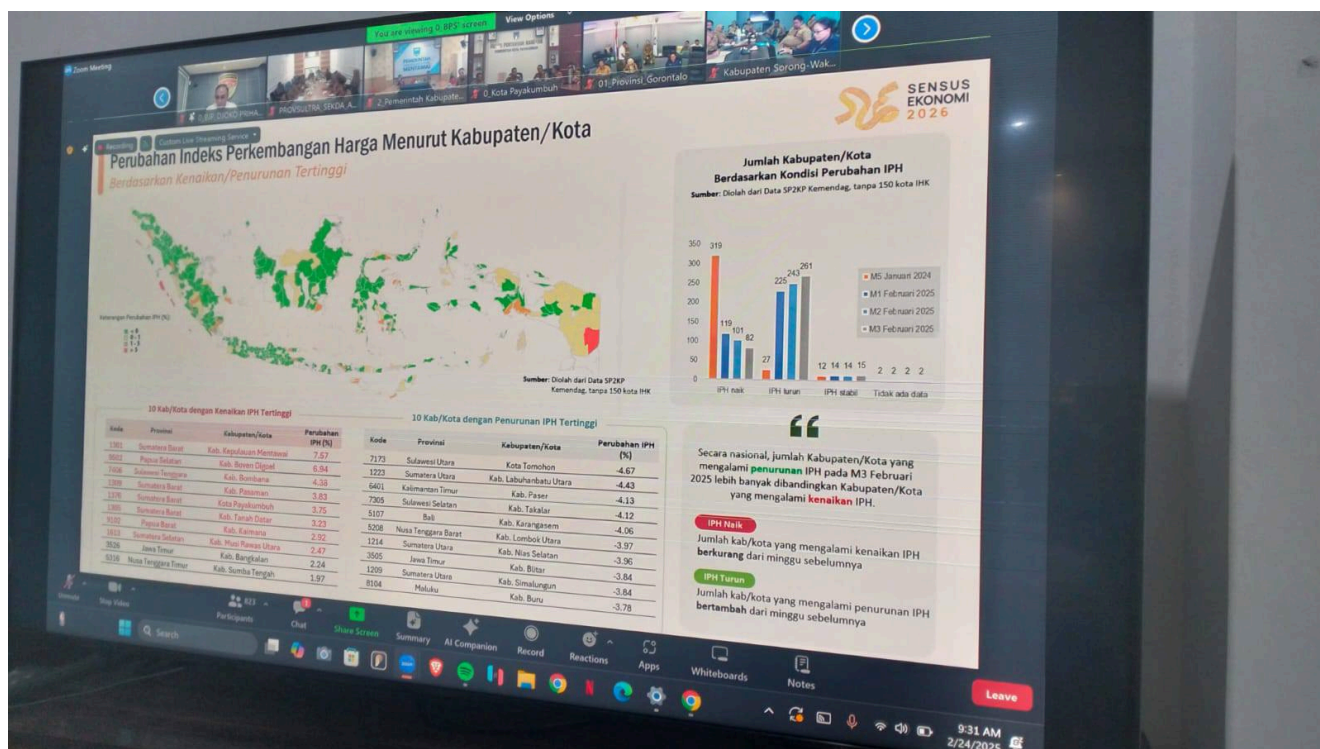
Zoom Meeting

You are viewing 0_BPS' screen   View Options

0_BP DJOKO PRIMA...   PROVSULTRA_SEKDA_A...   2_Pemerintah Kabupate...   0_Kota Payakumbuh   01_Provinsi_Gorontalo   Kabupaten Sorong-Wak...

Recording   Custom Live Streaming Service

SENSUS EKONOMI 2026

Perubahan Indeks Perkembangan Harga Menurut Kabupaten/Kota

Berdasarkan Kenaikan/Penurunan Tertinggi

Keterangan Perubahan IPH (%)

Sumber: Diolah dari Data SP2KP Kemendag, tanpa 150 kota IHK

Jumlah Kabupaten/Kota Berdasarkan Kondisi Perubahan IPH

Sumber: Diolah dari Data SP2KP Kemendag, tanpa 150 kota IHK

350 300 250 200 150 100 50 0

319 119 101 82 27 225 243 261 12 14 14 15 2 2 2 2

M5 Januari 2024
M1 Februari 2025
M2 Februari 2025
M3 Februari 2025

IPH naik   IPH turun   IPH stabil   Tidak ada data

10 Kab/Kota dengan Kenaikan IPH Tertinggi

| Kode | Provinsi | Kabupaten/Kota | Perubahan IPH (%) |
|---|---|---|---|
| 1301 | Sumatera Barat | Kab. Kepulauan Mentawai | 7.57 |
| 9602 | Papua Selatan | Kab. Boven Digoel | 6.94 |
| 7406 | Sulawesi Tenggara | Kab. Bombana | 4.38 |
| 1309 | Sumatera Barat | Kab. Pasaman | 3.83 |
| 1376 | Sumatera Barat | Kota Payakumbuh | 3.75 |
| 1305 | Sumatera Barat | Kab. Tanah Datar | 3.23 |
| 9102 | Papua Barat | Kab. Kaimana | 2.92 |
| 1613 | Sumatera Selatan | Kab. Musi Rawas Utara | 2.47 |
| 3526 | Jawa Timur | Kab. Bangkalan | 2.24 |
| 5316 | Nusa Tenggara Timur | Kab. Sumba Tengah | 1.97 |

10 Kab/Kota dengan Penurunan IPH Tertinggi

| Kode | Provinsi | Kabupaten/Kota | Perubahan IPH (%) |
|---|---|---|---|
| 7173 | Sulawesi Utara | Kota Tomohon | -4.67 |
| 1223 | Sumatera Utara | Kab. Labuhanbatu Utara | -4.43 |
| 6401 | Kalimantan Timur | Kab. Paser | -4.13 |
| 7305 | Sulawesi Selatan | Kab. Takalar | -4.12 |
| 5107 | Bali | Kab. Karangasem | -4.06 |
| 5208 | Nusa Tenggara Barat | Kab. Lombok Utara | -3.97 |
| 1214 | Sumatera Utara | Kab. Nias Selatan | -3.96 |
| 3505 | Jawa Timur | Kab. Blitar | -3.84 |
| 1209 | Sumatera Utara | Kab. Simalungun | -3.84 |
| 8104 | Maluku | Kab. Buru | -3.78 |

Secara nasional, jumlah Kabupaten/Kota yang mengalami penurunan IPH pada M3 Februari 2025 lebih banyak dibandingkan Kabupaten/Kota yang mengalami kenaikan IPH.

IPH Naik
Jumlah kab/kota yang mengalami kenaikan IPH berkurang dari minggu sebelumnya

IPH Turun
Jumlah kab/kota yang mengalami penurunan IPH bertambah dari minggu sebelumnya

Unmute   Stop Video   Participants 823   Chat   Share Screen   Summary   AI Companion   Record   Reactions   Apps   Whiteboards   Notes   Leave

Search

9:31 AM
2/24/2025